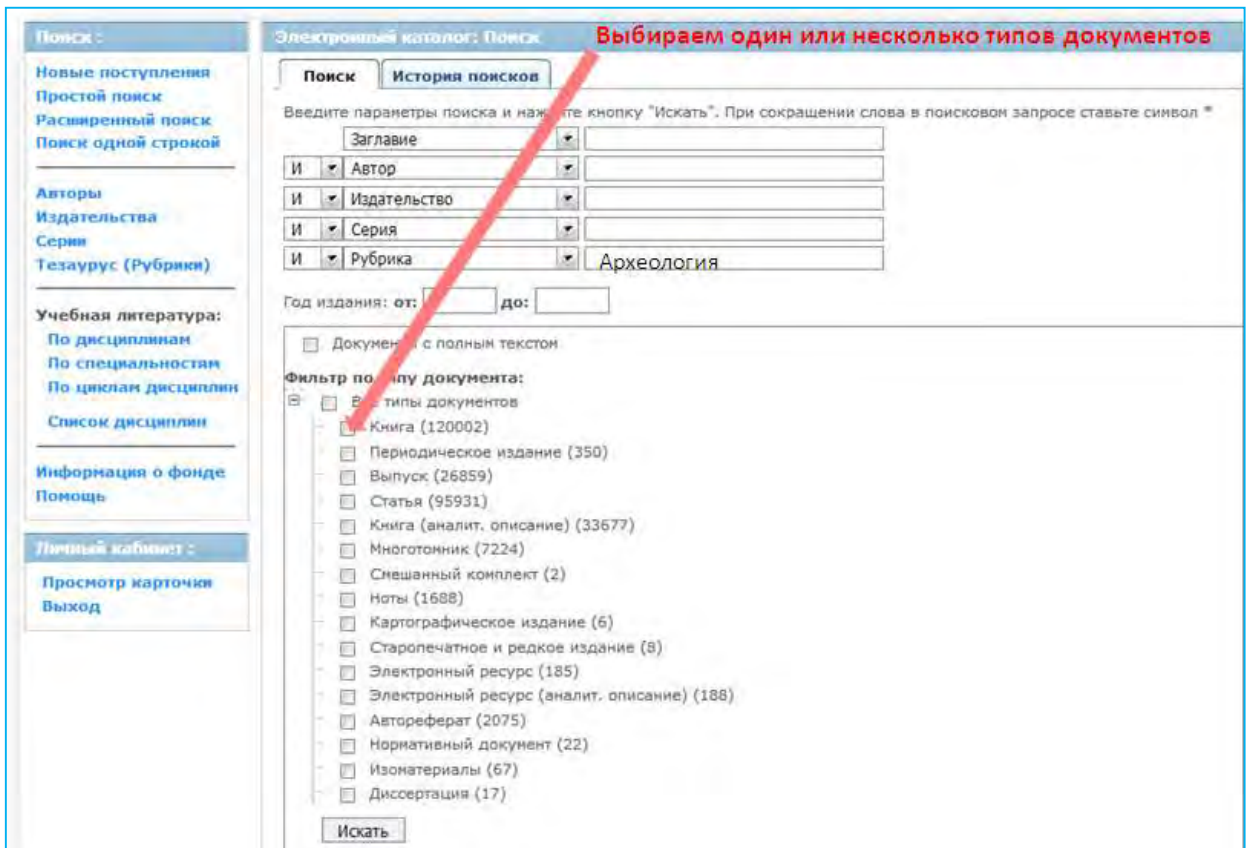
Поиск :

Новые поступления
Простой поиск
Расширенный поиск
Поиск одной строкой

Авторы
Издательства
Серии
Тезаурус (Рубрики)

Учебная литература:
По дисциплинам
По специальностям
По циклам дисциплин

Список дисциплин

Информация о фонде
Помощь

Личный кабинет :

Просмотр карточки
Выход

Электронный каталог: Поиск

Выбираем один или несколько типов документов

Поиск | История поисков

Введите параметры поиска и на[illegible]те кнопку "Искать". При сокращении слова в поисковом запросе ставьте символ *

Заглавие
И | Автор
И | Издательство
И | Серия
И | Рубрика | Археология

Год издания: от: до:

Докумен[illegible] с полным текстом

Фильтр по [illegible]пу документа:
В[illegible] типы документов
Книга (120002)
Периодическое издание (350)
Выпуск (26859)
Статья (95931)
Книга (аналит. описание) (33677)
Многотомник (7224)
Смешанный комплект (2)
Ноты (1688)
Картографическое издание (6)
Старопечатное и редкое издание (8)
Электронный ресурс (185)
Электронный ресурс (аналит. описание) (188)
Автореферат (2075)
Нормативный документ (22)
Изоматериалы (67)
Диссертация (17)

Искать